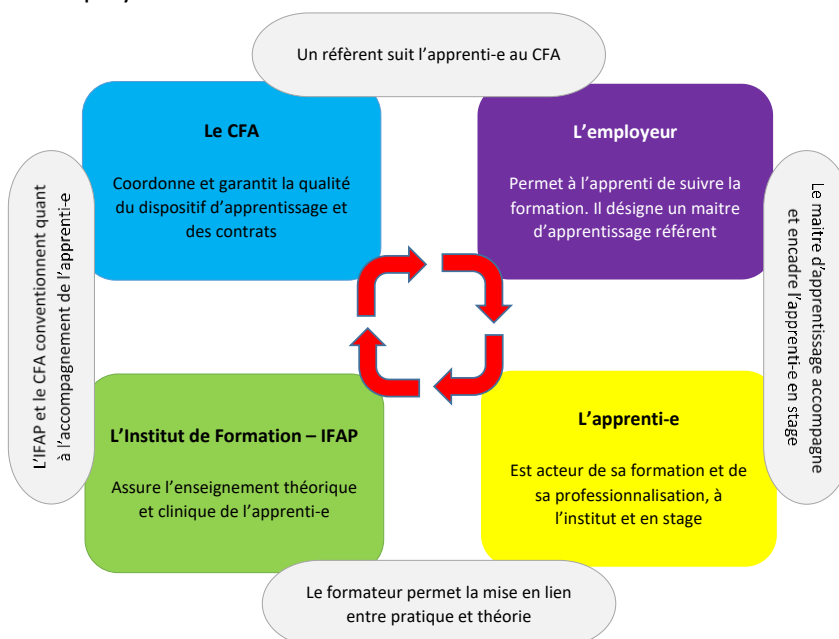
Un référent suit l'apprenti-e au CFA

Le CFA

Coordonne et garantit la qualité du dispositif d'apprentissage et des contrats

L'employeur

Permet à l'apprenti de suivre la formation. Il désigne un maitre d'apprentissage référent

L'IFAP et le CFA conventionnent quant à l'accompagnement de l'apprenti-e

Le maitre d'apprentissage accompagne et encadre l'apprenti-e en stage

L'Institut de Formation – IFAP

Assure l'enseignement théorique et clinique de l'apprenti-e

L'apprenti-e

Est acteur de sa formation et de sa professionnalisation, à l'institut et en stage

Le formateur permet la mise en lien entre pratique et théorie